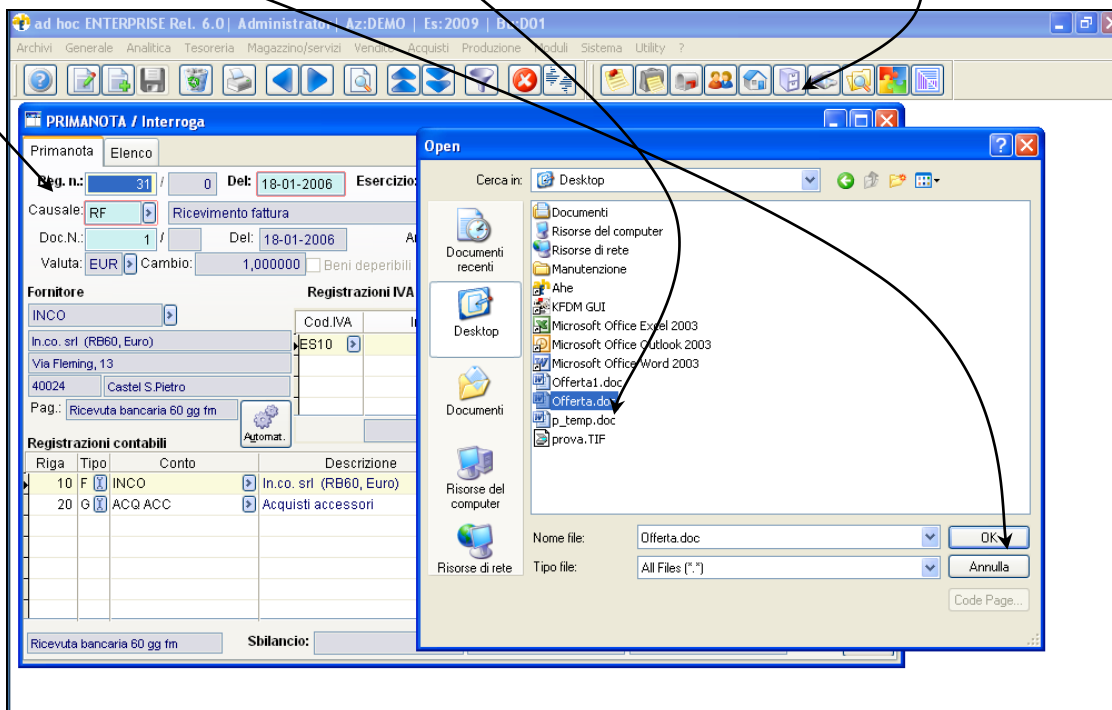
ad hoc ENTERPRISE Rel. 6.0| Administrator| Az:DEMO | Es:2009 | B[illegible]D01

Archivi Generale Analitica Tesoreria Magazzino/servizi Vendite Acquisti Produzione Moduli Sistema Utility ?

PRIMANOTA / Interroga

Primanota Elenco

Reg. n.: 31 / 0 Del: 18-01-2006 Esercizio

Causale: RF Ricevimento fattura

Doc.N.: 1 / Del: 18-01-2006

Valuta: EUR Cambio: 1,000000 Beni deperibili

Fornitore

INCO

In.co. srl (RB60, Euro)

Via Fleming, 13

40024 Castel S.Pietro

Pag.: Ricevuta bancaria 60 gg fm

Automat.

Registrazioni IVA

Cod.IVA

ES10

Registrazioni contabili

| Riga | Tipo | Conto | Descrizione |
|---|---|---|---|
| 10 | F | INCO | In.co. srl (RB60, Euro) |
| 20 | G | ACQ ACC | Acquisti accessori |

Ricevuta bancaria 60 gg fm

Sbilancio:

Open

Cerca in: Desktop

Documenti recenti

Desktop

Documenti

Risorse del computer

Risorse di rete

Documenti
Risorse del computer
Risorse di rete
Manutenzione
Ahe
KFDM GUI
Microsoft Office Excel 2003
Microsoft Office Outlook 2003
Microsoft Office Word 2003
Offerta1.doc
Offerta.doc
p_temp.doc
prova.TIF

Nome file: Offerta.doc

Tipo file: All Files (*.*)

OK

Annulla

Code Page...